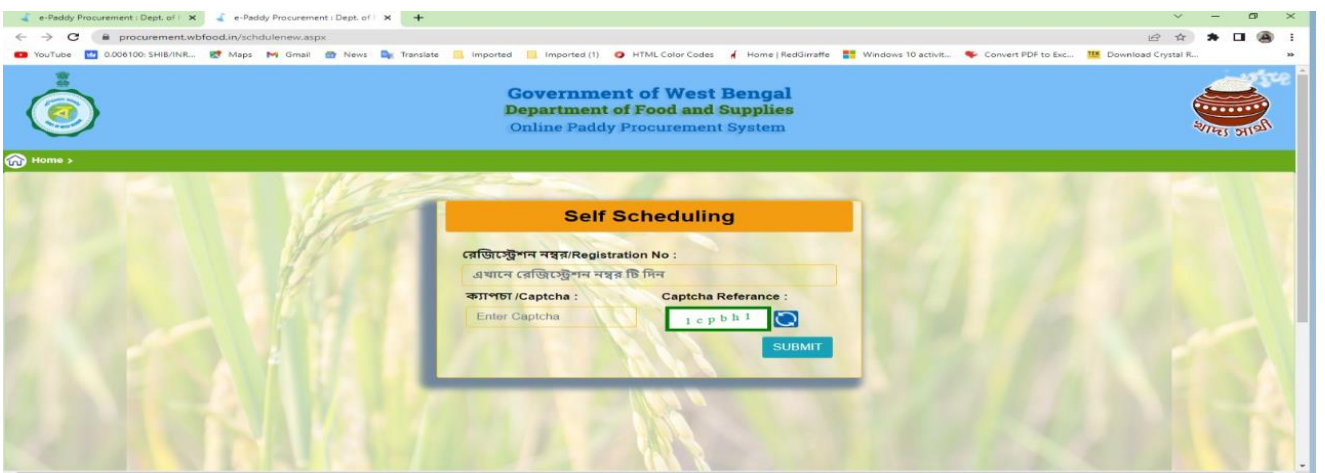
e-Paddy Procurement : Dept. of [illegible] ×
e-Paddy Procurement : Dept. of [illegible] ×
+
procurement.wbfood.in/schdulenew.aspx
YouTube 0.006100: SHIB/INR... Maps Gmail News Translate Imported Imported (1) HTML Color Codes Home | RedGirraffe Windows 10 activit... Convert PDF to Exc... Download Crystal R...

Government of West Bengal
Department of Food and Supplies
Online Paddy Procurement System

খাদ্য সাথী

Home >

Self Scheduling

রেজিস্ট্রেশন নম্বর/Registration No :
এখানে রেজিস্ট্রেশন নম্বর টি দিন
ক্যাপচা /Captcha :
Captcha Referance :
Enter Captcha
1cpbh1
SUBMIT